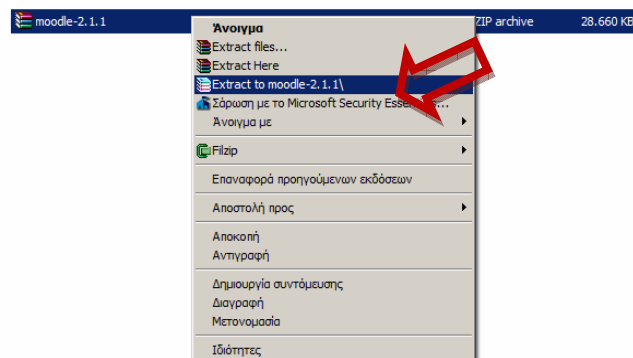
moodle-2.1.1 ZIP archive 28.660 KB

Άνοιγμα
Extract files...
Extract Here
Extract to moodle-2.1.1\
Σάρωση με το Microsoft Security Esse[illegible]...
Άνοιγμα με

Filzip

Επαναφορά προηγούμενων εκδόσεων

Αποστολή προς

Αποκοπή
Αντιγραφή

Δημιουργία συντόμευσης
Διαγραφή
Μετονομασία

Ιδιότητες